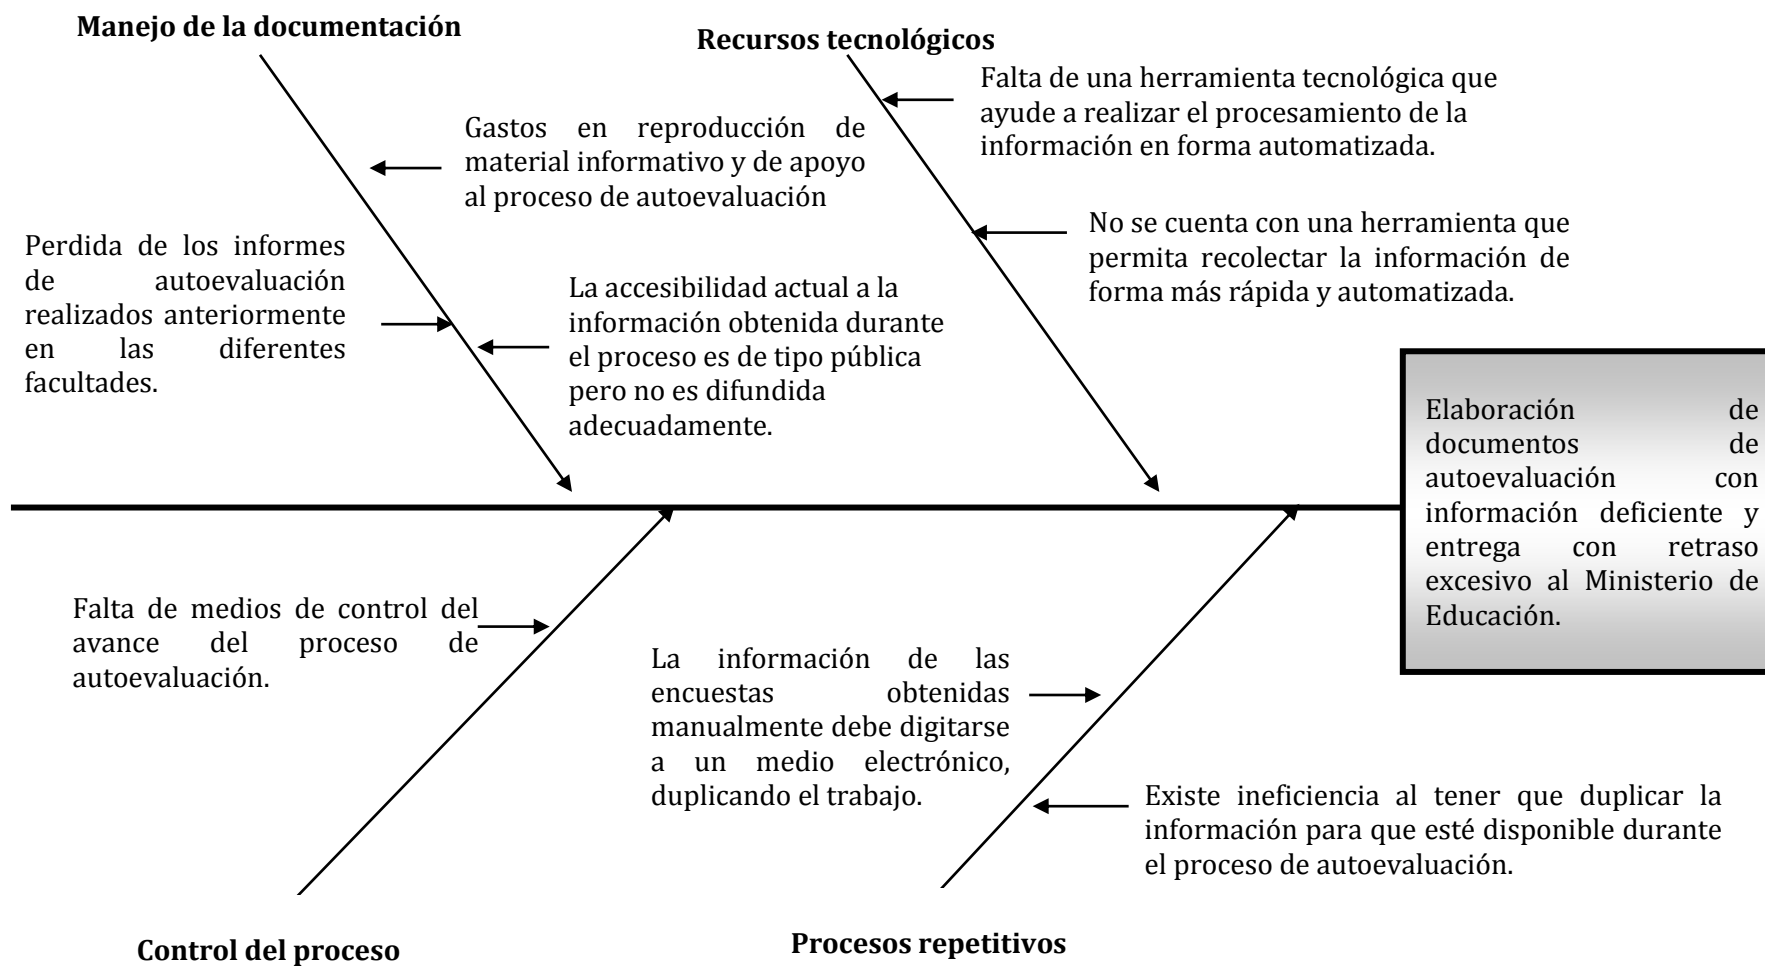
Manejo de la documentación

Recursos tecnológicos

Falta de una herramienta tecnológica que ayude a realizar el procesamiento de la información en forma automatizada.

Gastos en reproducción de material informativo y de apoyo al proceso de autoevaluación

No se cuenta con una herramienta que permita recolectar la información de forma más rápida y automatizada.

Perdida de los informes de autoevaluación realizados anteriormente en las diferentes facultades.

La accesibilidad actual a la información obtenida durante el proceso es de tipo pública pero no es difundida adecuadamente.

Elaboración de documentos de autoevaluación con información deficiente y entrega con retraso excesivo al Ministerio de Educación.

Falta de medios de control del avance del proceso de autoevaluación.

La información de las encuestas obtenidas manualmente debe digitarse a un medio electrónico, duplicando el trabajo.

Existe ineficiencia al tener que duplicar la información para que esté disponible durante el proceso de autoevaluación.

Control del proceso

Procesos repetitivos